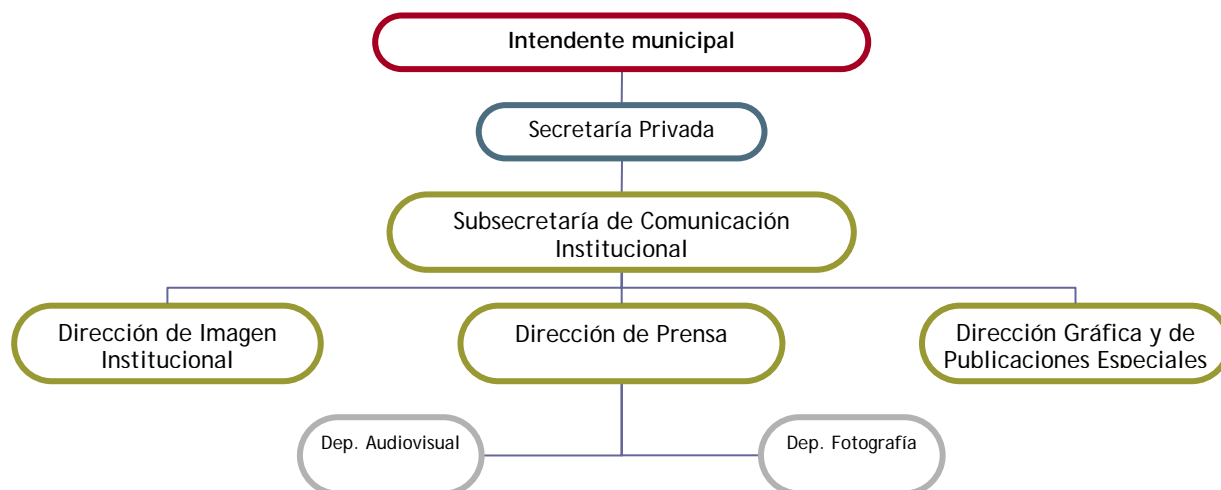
Intendente municipal

Secretaría Privada

Subsecretaría de Comunicación Institucional

Dirección de Imagen Institucional

Dirección de Prensa

Dirección Gráfica y de Publicaciones Especiales

Dep. Audiovisual

Dep. Fotografía